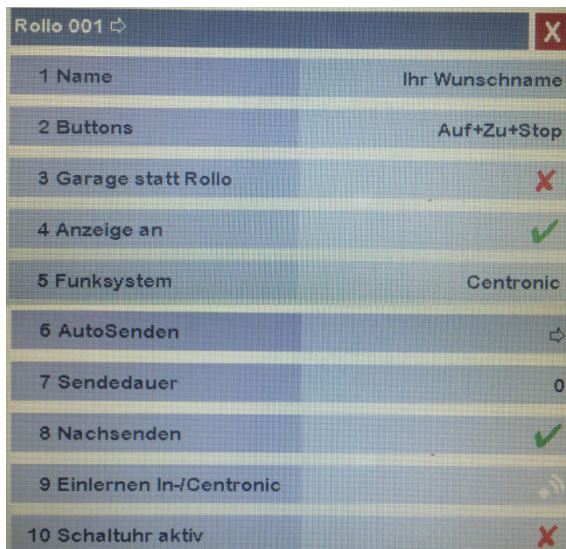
Rollo 001 ⇨

X

| | |
|---|---|
| 1 Name | Ihr Wunschname |
| 2 Buttons | Auf+Zu+Stop |
| 3 Garage statt Rollo | ✘ |
| 4 Anzeige an | ✔ |
| 5 Funksystem | Centronic |
| 6 AutoSenden | ⇨ |
| 7 Sendedauer | 0 |
| 8 Nachsenden | ✔ |
| 9 Einlernen In-/Centronic | |
| 10 Schaltuhr aktiv | ✘ |